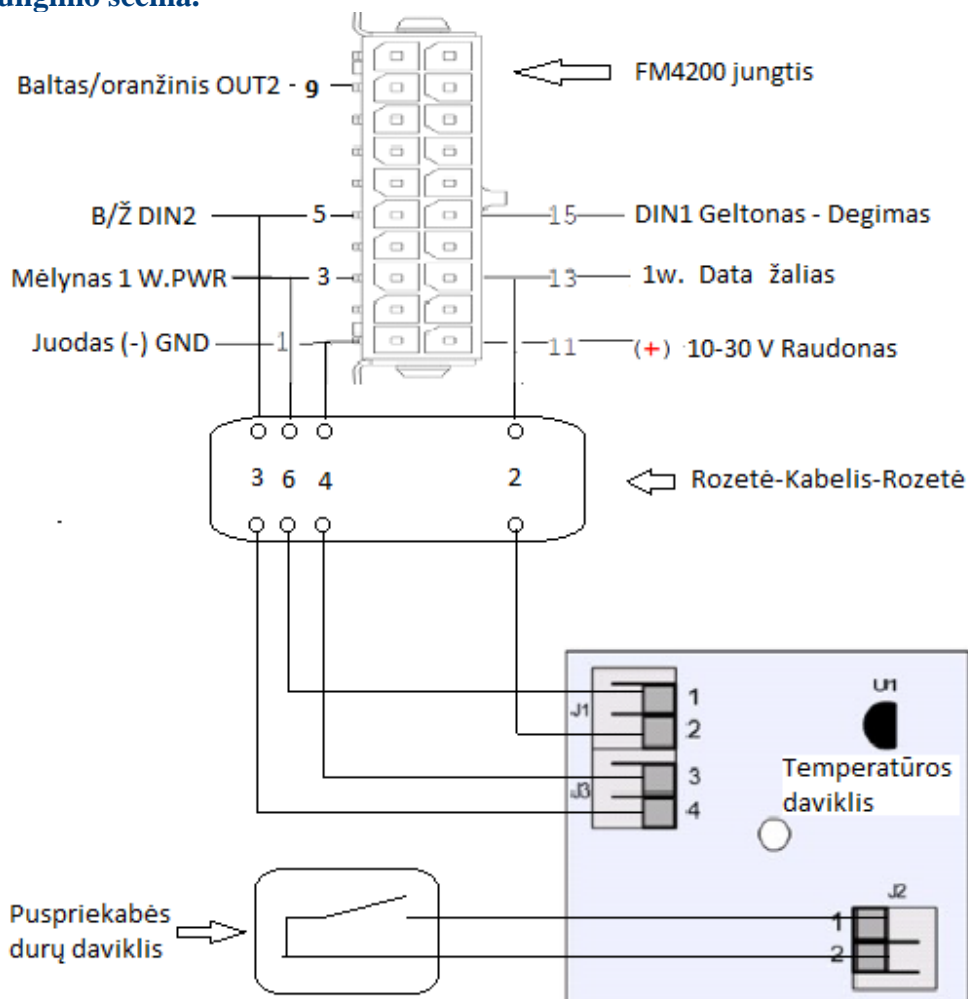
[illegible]ungimo schema.

Baltas/oranžinis OUT2 - 9

FM4200 jungtis

B/Ž DIN2 — 5

15 — DIN1 Geltonas - Degimas

Mėlynas 1 W.PWR — 3

13 — 1w. Data žalias

Juodas (-) GND — 1

11 — (+) 10-30 V Raudonas

3 6 4 2

Rozetė-Kabelis-Rozetė

J1 1 2

U1

J3 3 4

Temperatūros daviklis

J2 1 2

Puspriekabės durų daviklis